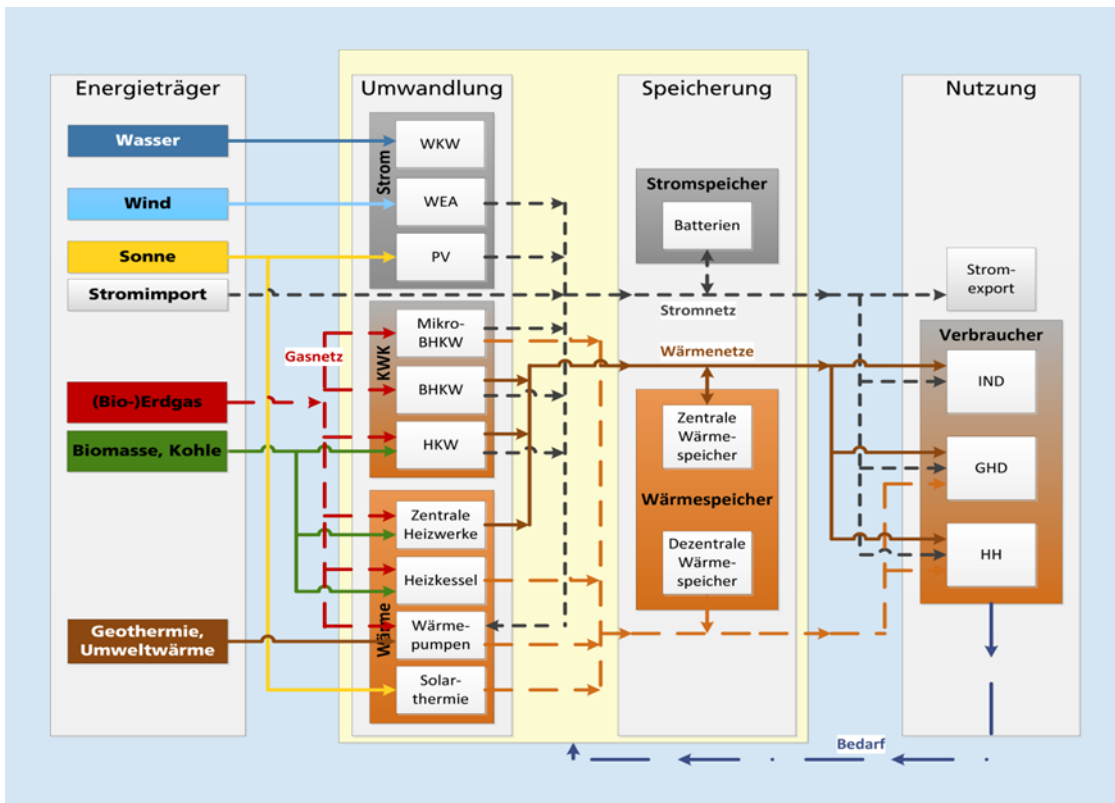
Energieträger

Wasser

Wind

Sonne

Stromimport

(Bio-)Erdgas

Biomasse, Kohle

Geothermie, Umweltwärme

Umwandlung

Strom

WKW

WEA

PV

KWK

Mikro-BHKW

BHKW

HKW

Gasnetz

Wärme

Zentrale Heizwerke

Heizkessel

Wärme-pumpen

Solar-thermie

Speicherung

Stromspeicher

Batterien

Stromnetz

Wärmenetze

Zentrale Wärme-speicher

Wärmespeicher

Dezentrale Wärme-speicher

Nutzung

Strom-export

Verbraucher

IND

GHD

HH

Bedarf